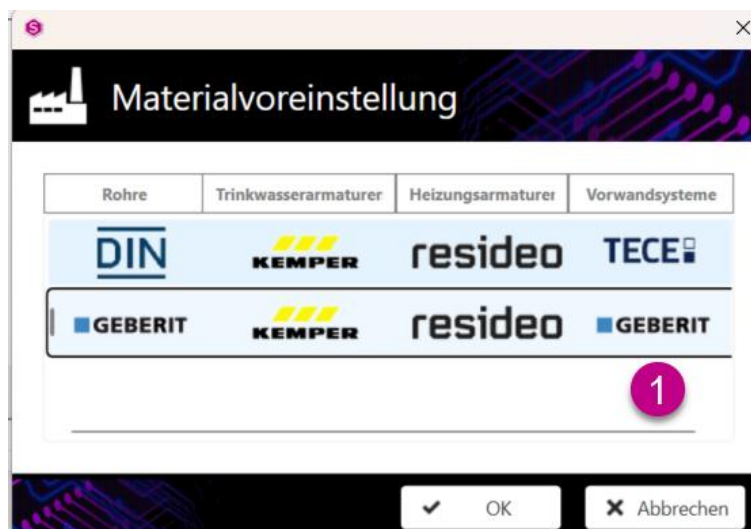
Materialvoreinstellung

| Rohre | Trinkwasserarmaturer | Heizungsarmaturer | Vorwandsysteme |
|---|---|---|---|
| DIN | KEMPER | resideo | TECE |
| GEBERIT | KEMPER | resideo | GEBERIT |

1

OK
Abbrechen